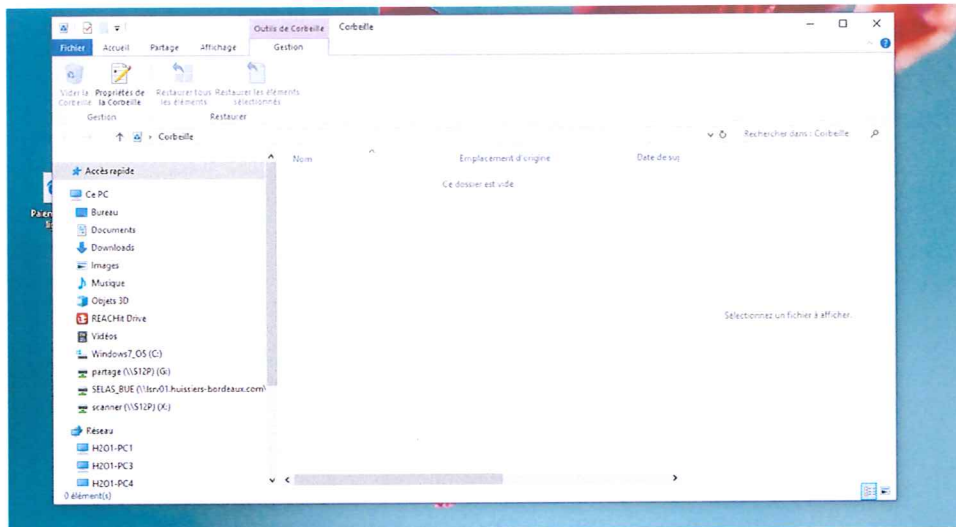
Outils de Corbeille Corbeille

Fichier Accueil Partage Affichage Gestion

Vider la Corbeille Propriétés de la Corbeille Restaurer tous les éléments Restaurer les éléments sélectionnés

Gestion Restaurer

Corbeille

Rechercher dans : Corbeille

Accès rapide

Ce PC

Bureau

Documents

Downloads

Images

Musique

Objets 3D

REACHit Drive

Vidéos

Windows7_OS (C:)

partage (\\S12P) (G:)

SELAS_BUE (\\srv01.huissiers-bordeaux.com\

scanner (\\S12P) (X:)

Réseau

H201-PC1

H201-PC3

H201-PC4

0 élément(s)

Nom

Emplacement d'origine

Date de suj

Ce dossier est vide.

Sélectionnez un fichier à afficher.

Paier

Si